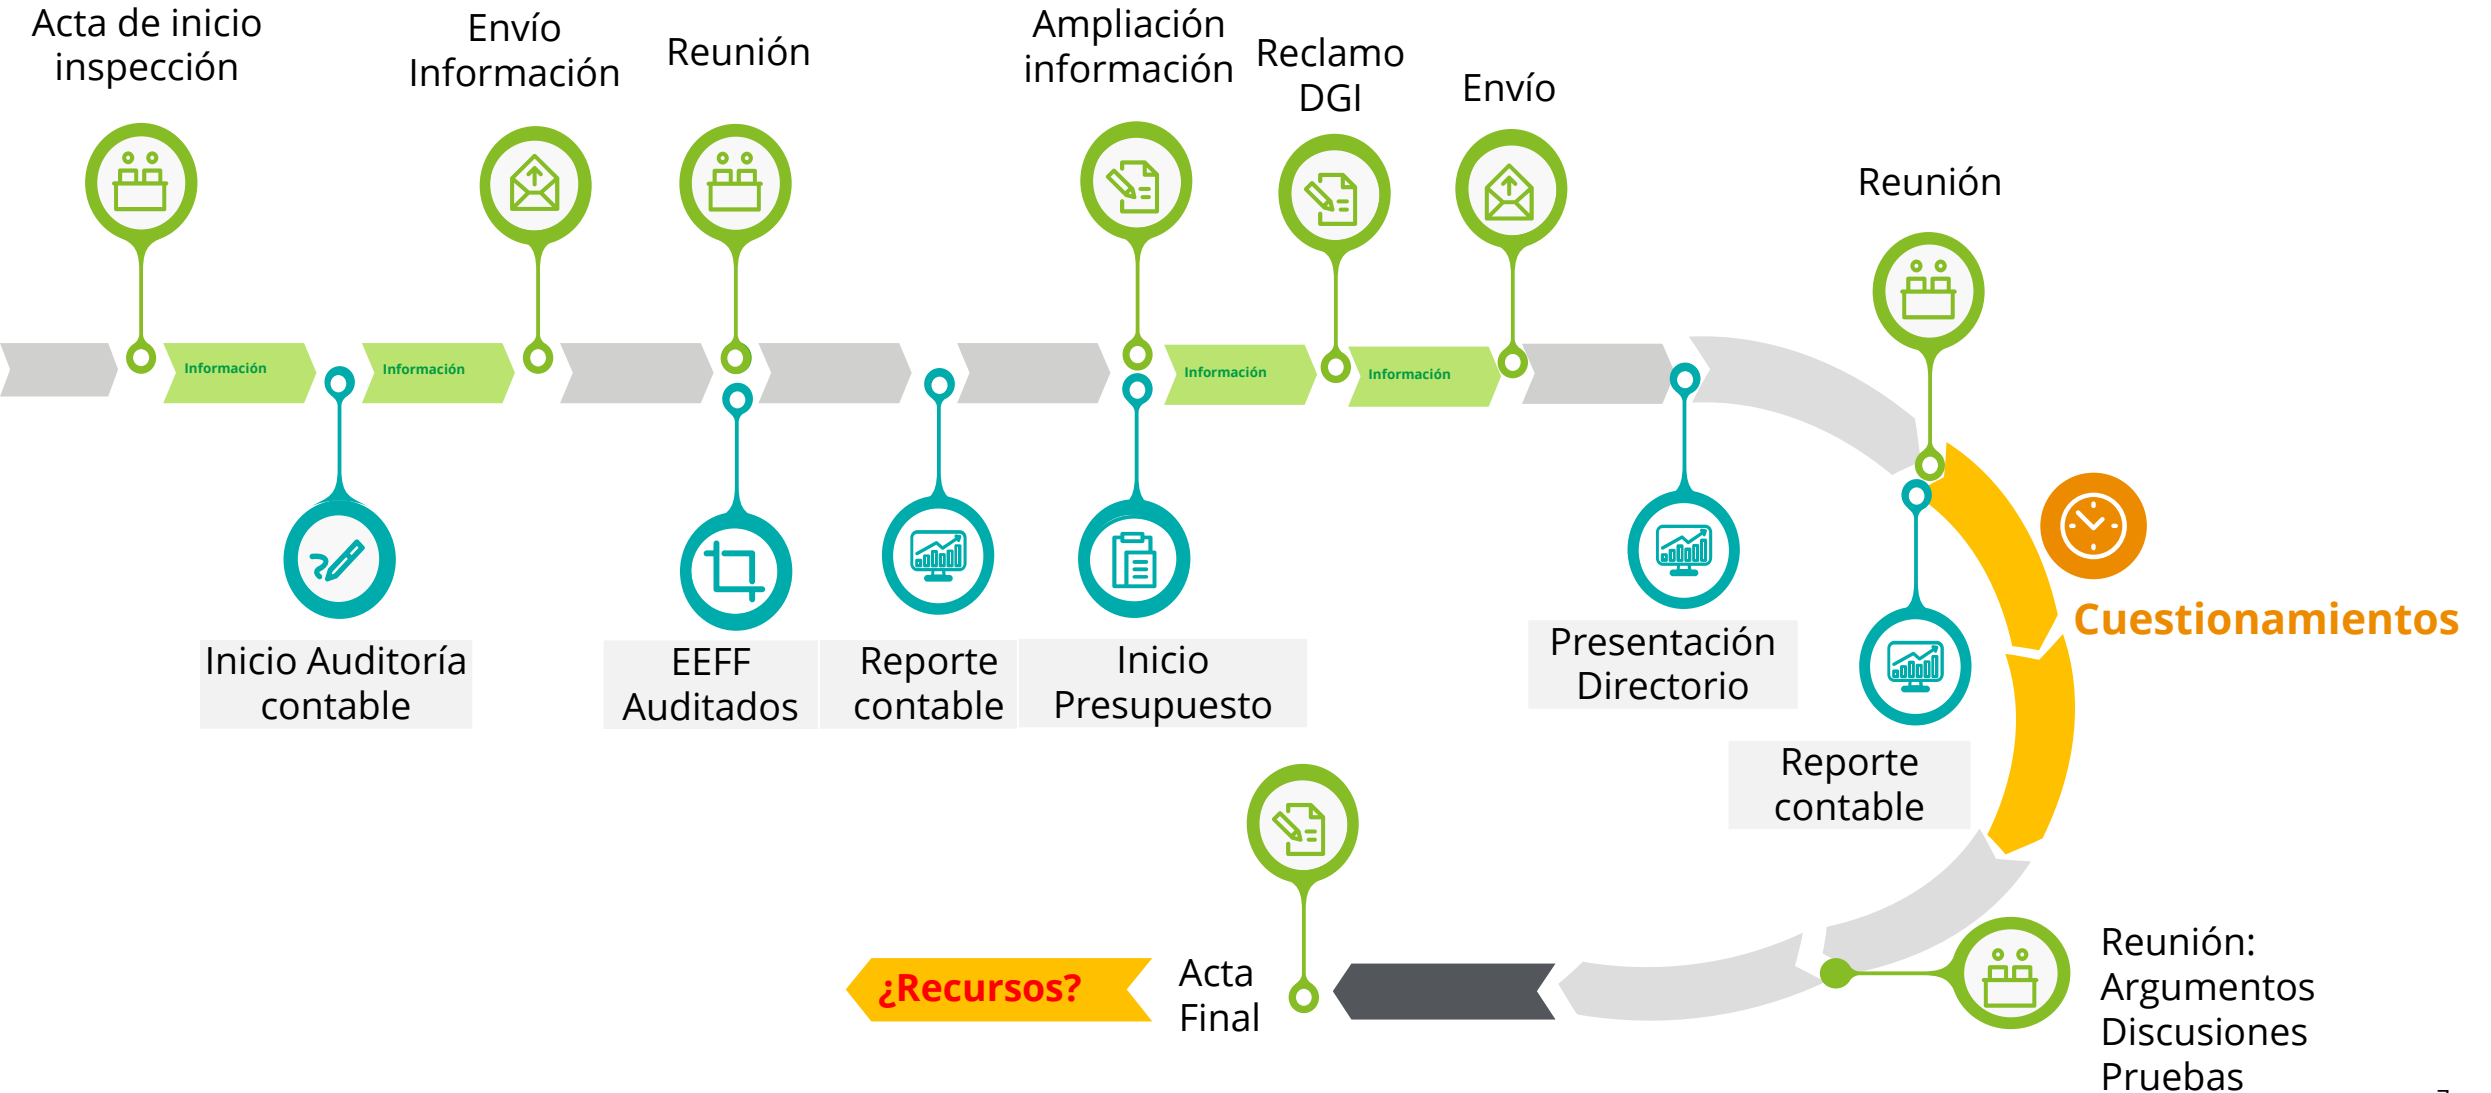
Acta de inicio inspección

Envío Información

Reunión

Ampliación información

Reclamo DGI

Envío

Reunión

Información

Información

Información

Información

Inicio Auditoría contable

EEFF Auditados

Reporte contable

Inicio Presupuesto

Presentación Directorio

Cuestionamientos

Reporte contable

¿Recursos?

Acta Final

Reunión:
Argumentos
Discusiones
Pruebas